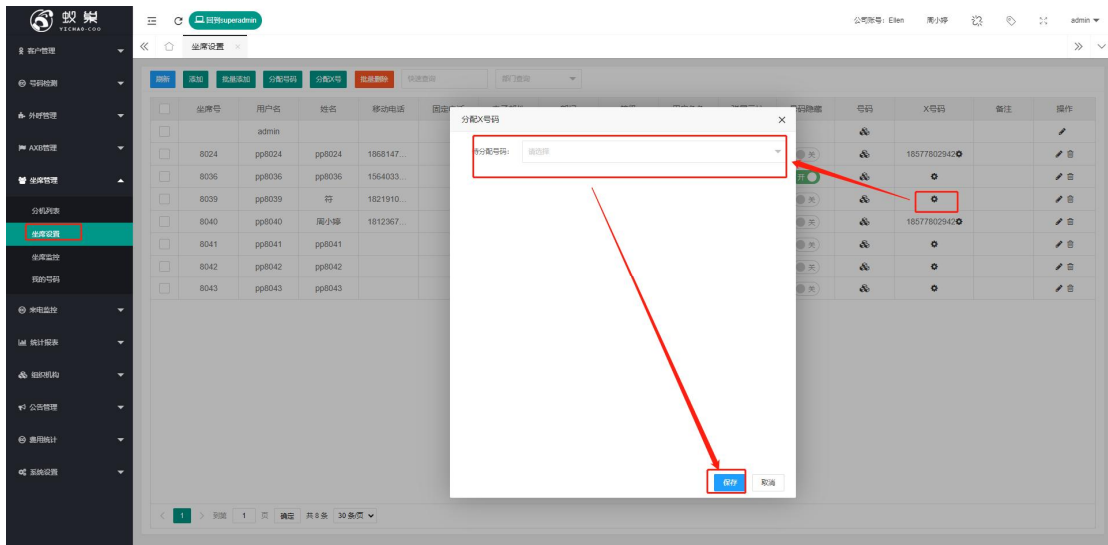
蚁巢 YICHAO·COO

回到superadmin

公司账号：Ellen 周小婷 admin

客户管理
号码检测
外呼管理
AXB管理
坐席管理
分机列表
坐席设置
坐席监控
我的号码
来电监控
统计报表
组织机构
公告管理
费用统计
系统设置

坐席设置

刷新 添加 批量添加 分配号码 分配X号 批量删除 快速查询 部门查询

| | 坐席号 | 用户名 | 姓名 | 移动电话 | 固定电话 | | | | | | 号码隐藏 | 号码 | X号码 | 备注 | 操作 |
|---|---|---|---|---|---|---|---|---|---|---|---|---|---|---|---|
| | | admin | | | | | | | | | | | | | |
| | 8024 | pp8024 | pp8024 | 1868147... | | | | | | | 关 | | 18577802942 | | |
| | 8036 | pp8036 | pp8036 | 1564033... | | | | | | | 开 | | | | |
| | 8039 | pp8039 | 符 | 1821910... | | | | | | | 关 | | | | |
| | 8040 | pp8040 | 周小婷 | 1812367... | | | | | | | 关 | | 18577802942 | | |
| | 8041 | pp8041 | pp8041 | | | | | | | | 关 | | | | |
| | 8042 | pp8042 | pp8042 | | | | | | | | 关 | | | | |
| | 8043 | pp8043 | pp8043 | | | | | | | | 关 | | | | |

1 到第 1 页 确定 共 8 条 30 条/页

分配X号码
待分配号码: 请选择
保存 取消